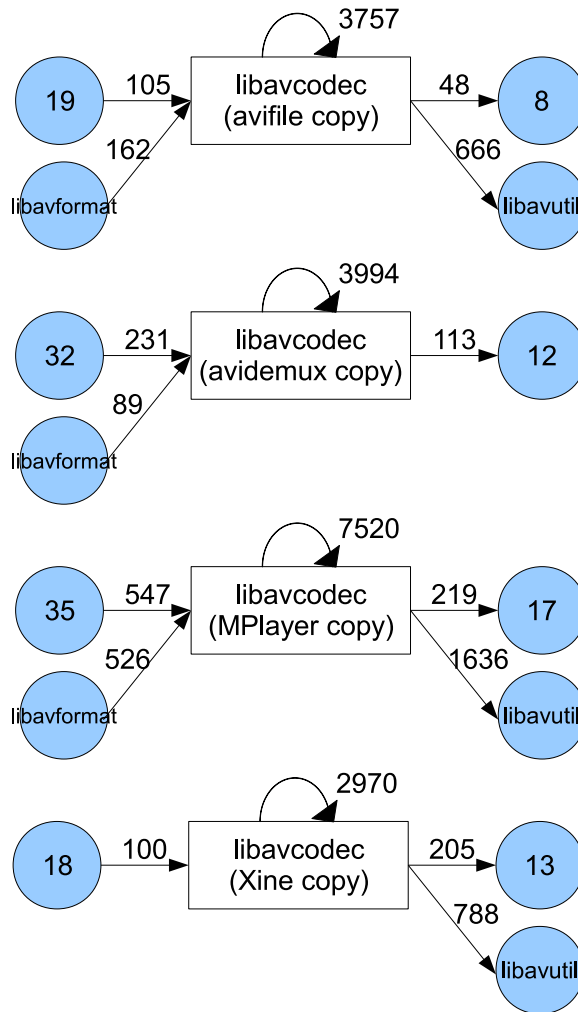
3757
19
105
libavcodec (avifile copy)
48
8
162
666
libavformat
libavutil

3994
32
231
libavcodec (avidemux copy)
113
12
89
libavformat

7520
35
547
libavcodec (MPlayer copy)
219
17
526
1636
libavformat
libavutil

2970
18
100
libavcodec (Xine copy)
205
13
788
libavutil